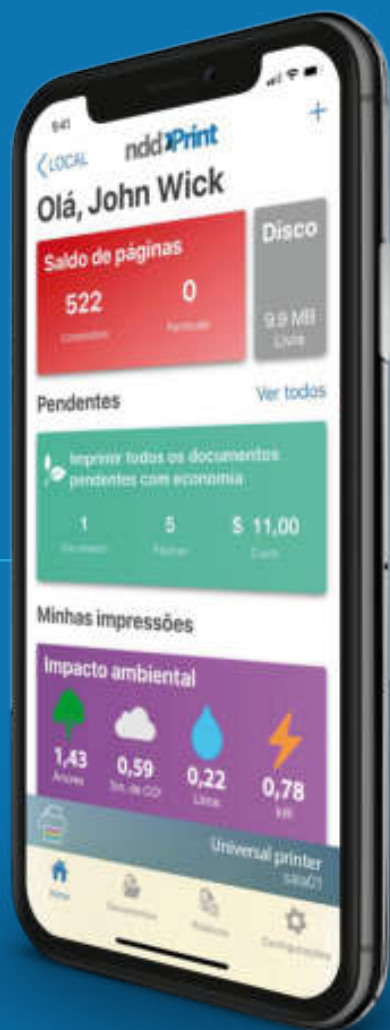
9:41

+

‹LOCAL ndd Print

Olá, John Wick

Saldo de páginas

522
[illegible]

0
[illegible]

Disco

9,9 MB
Livre

Pendentes

Ver todos

Imprimir todos os documentos pendentes com economia

1
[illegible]

5
Páginas

$ 11,00
Custo

Minhas impressões

Impacto ambiental

1,43
Árvores

0,59
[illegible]

0,22
Litros

0,78
kW

Universal printer
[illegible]

Início

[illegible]

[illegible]

Configurações